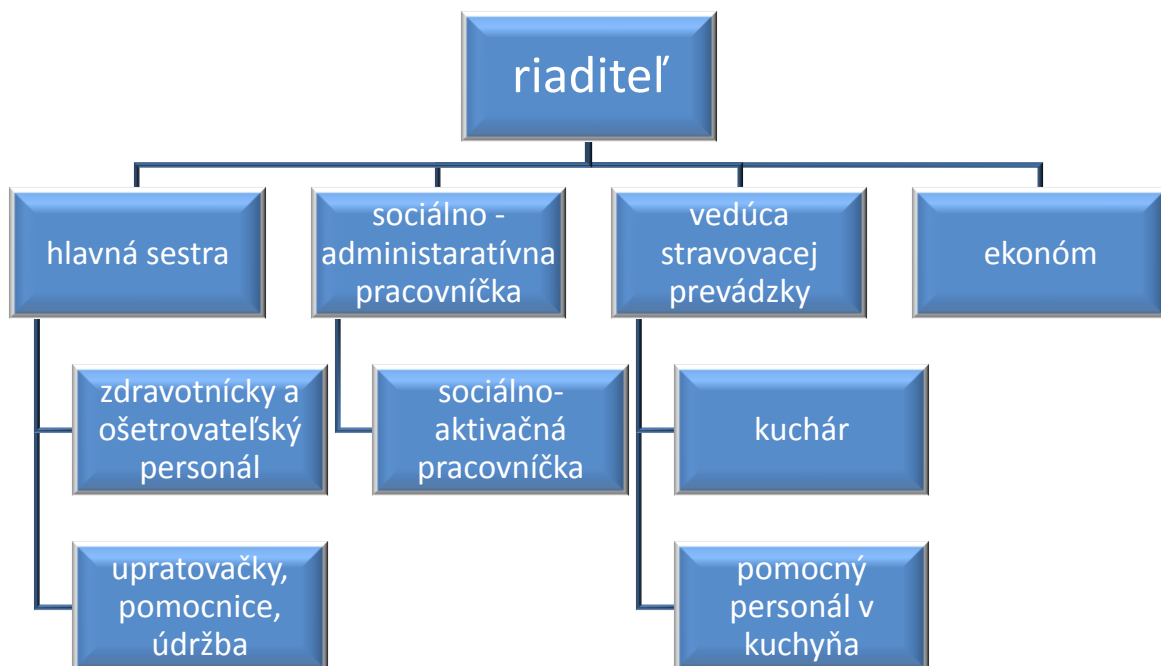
riaditeľ

hlavná sestra

sociálno - administaratívna pracovníčka

vedúca stravovacej prevádzky

ekonóm

zdravotnícky a ošetrovateľský personál

upratovačky, pomocnice, údržba

sociálno-aktivačná pracovníčka

kuchár

pomocný personál v kuchyňa